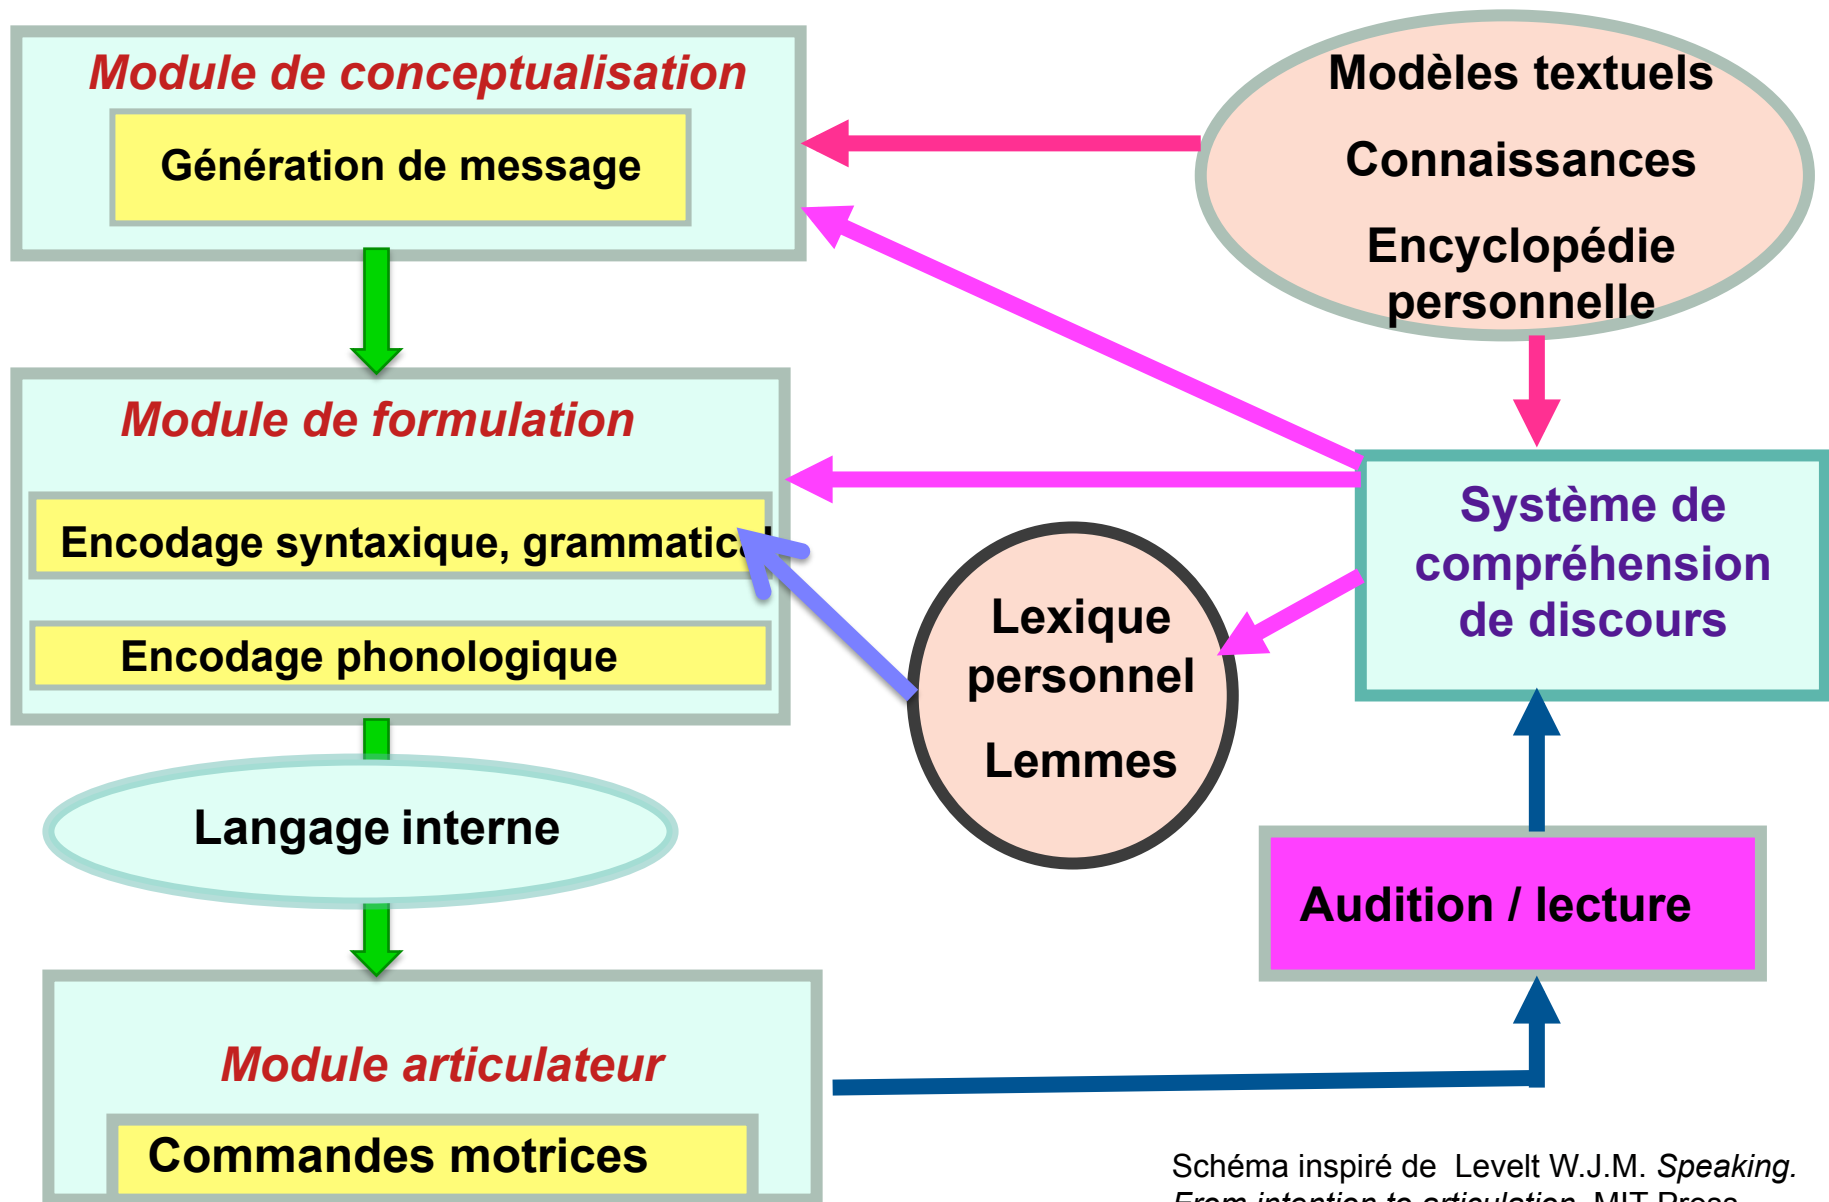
Module de conceptualisation

Génération de message

Modèles textuels

Connaissances

Encyclopédie personnelle

Module de formulation

Encodage syntaxique, grammatic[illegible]

Encodage phonologique

Système de compréhension de discours

Lexique personnel

Lemmes

Langage interne

Audition / lecture

Module articulateur

Commandes motrices

Schéma inspiré de Levelt W.J.M. *Speaking. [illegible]* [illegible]